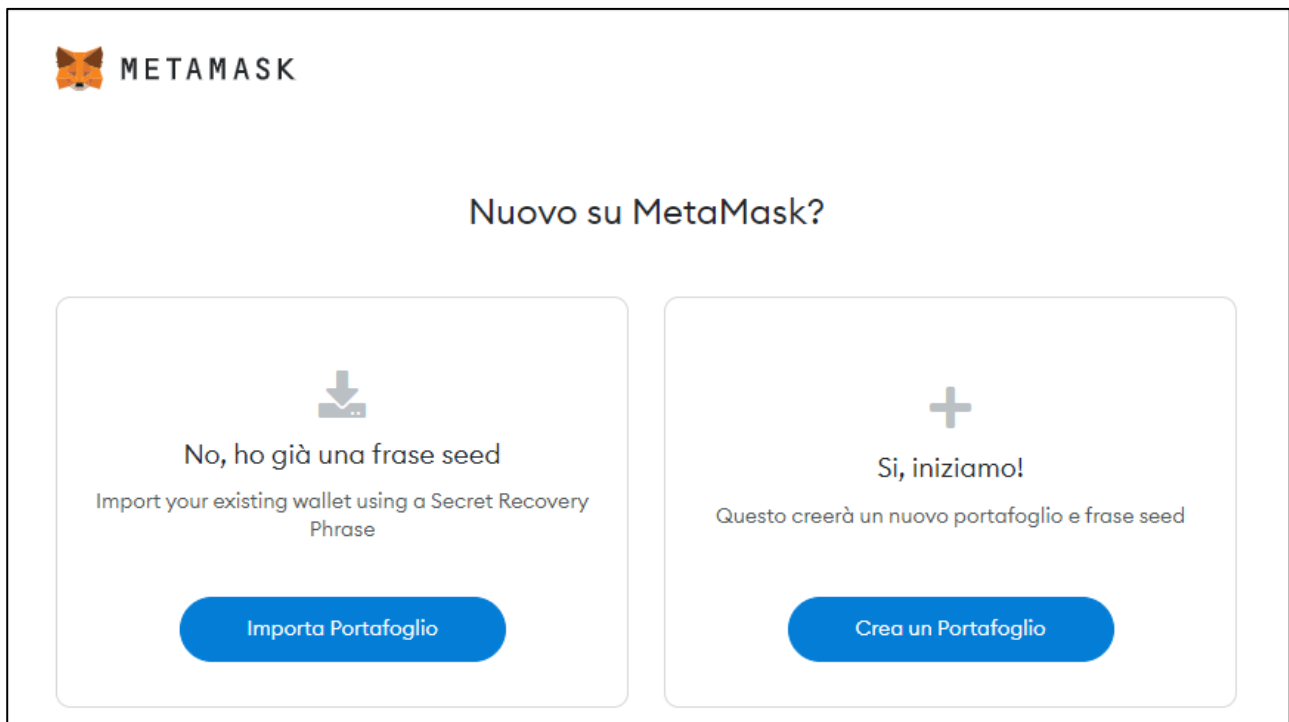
METAMASK

Nuovo su MetaMask?

No, ho già una frase seed

Import your existing wallet using a Secret Recovery Phrase

Importa Portafoglio

Si, iniziamo!

Questo creerà un nuovo portafoglio e frase seed

Crea un Portafoglio